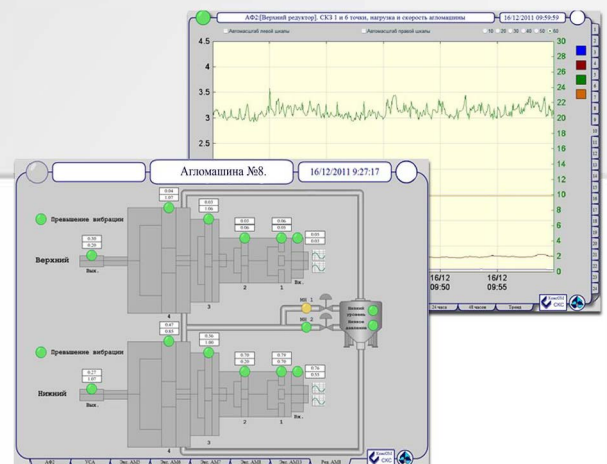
АФ2-[Верхний редуктор]. СКЗ 1 и 6 точки, нагрузка и скорость агломашины

16/12/2011 09:59:59

Автомасштаб левой шкалы

Автомасштаб правой шкалы

10 20 30 40 50 60

4.5
4
3.5
3
2.5

30
28
26
24
22
20
18
16
14
12
10
8
6
4
2
0

16/12
09:50

16/12
09:55

24 часа

48 часов

Тренд

Агломашина №8.

16/12/2011 9:27:17

Превышение вибрации

0.04
1.07

0.03
1.06

0.03
0.06

0.06
0.05

0.05
0.03

0.30
0.29

Верхний

Вкл.

3

2

1

4

Мб. 1

Мб. 2

Превышение вибрации

0.47
0.65

0.56
1.00

0.70
0.29

0.79
0.39

0.76
0.55

0.27
1.07

Нижний

Вкл.

3

2

1

4

АФ2

ТСА

Экс. АМ

Экс. АМ

Экс. АМ

Экс. АМ

Рез. АМ

СКС